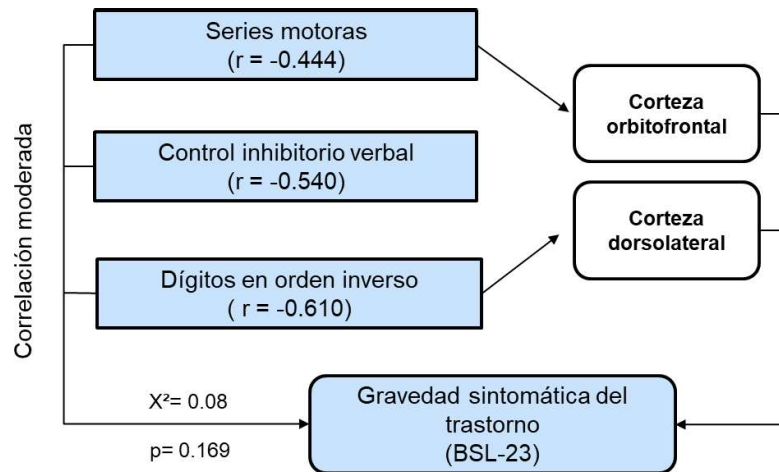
Correlación moderada

Series motoras
(r = -0.444)

Control inhibitorio verbal
(r = -0.540)

Dígitos en orden inverso
( r = -0.610)

Corteza orbitofrontal

Corteza dorsolateral

X²= 0.08

p= 0.169

Gravedad sintomática del trastorno
(BSL-23)